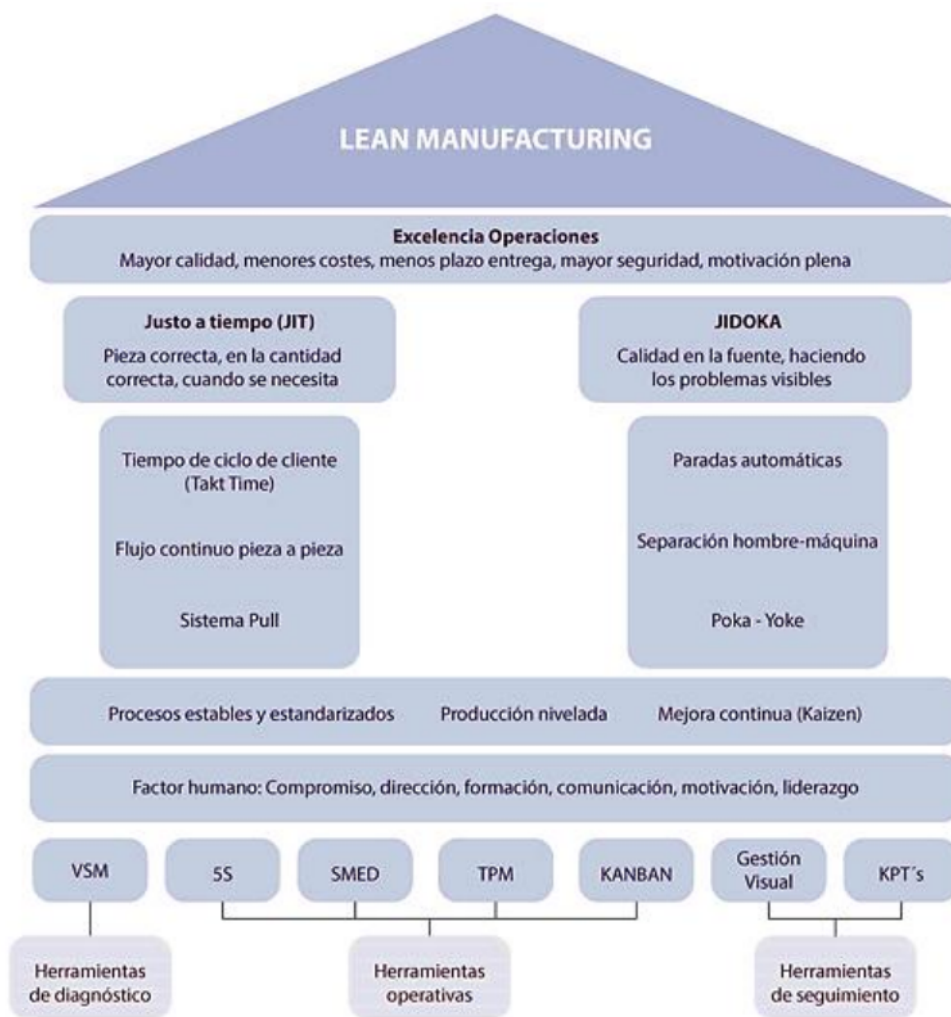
LEAN MANUFACTURING

Excelencia Operaciones
Mayor calidad, menores costes, menos plazo entrega, mayor seguridad, motivación plena

Justo a tiempo (JIT)
Pieza correcta, en la cantidad correcta, cuando se necesita

JIDOKA
Calidad en la fuente, haciendo los problemas visibles

Tiempo de ciclo de cliente (Takt Time)

Flujo continuo pieza a pieza

Sistema Pull

Paradas automáticas

Separación hombre-máquina

Poka - Yoke

Procesos estables y estandarizados Producción nivelada Mejora continua (Kaizen)

Factor humano: Compromiso, dirección, formación, comunicación, motivación, liderazgo

VSM 5S SMED TPM KANBAN Gestión Visual KPT´s

Herramientas de diagnóstico

Herramientas operativas

Herramientas de seguimiento